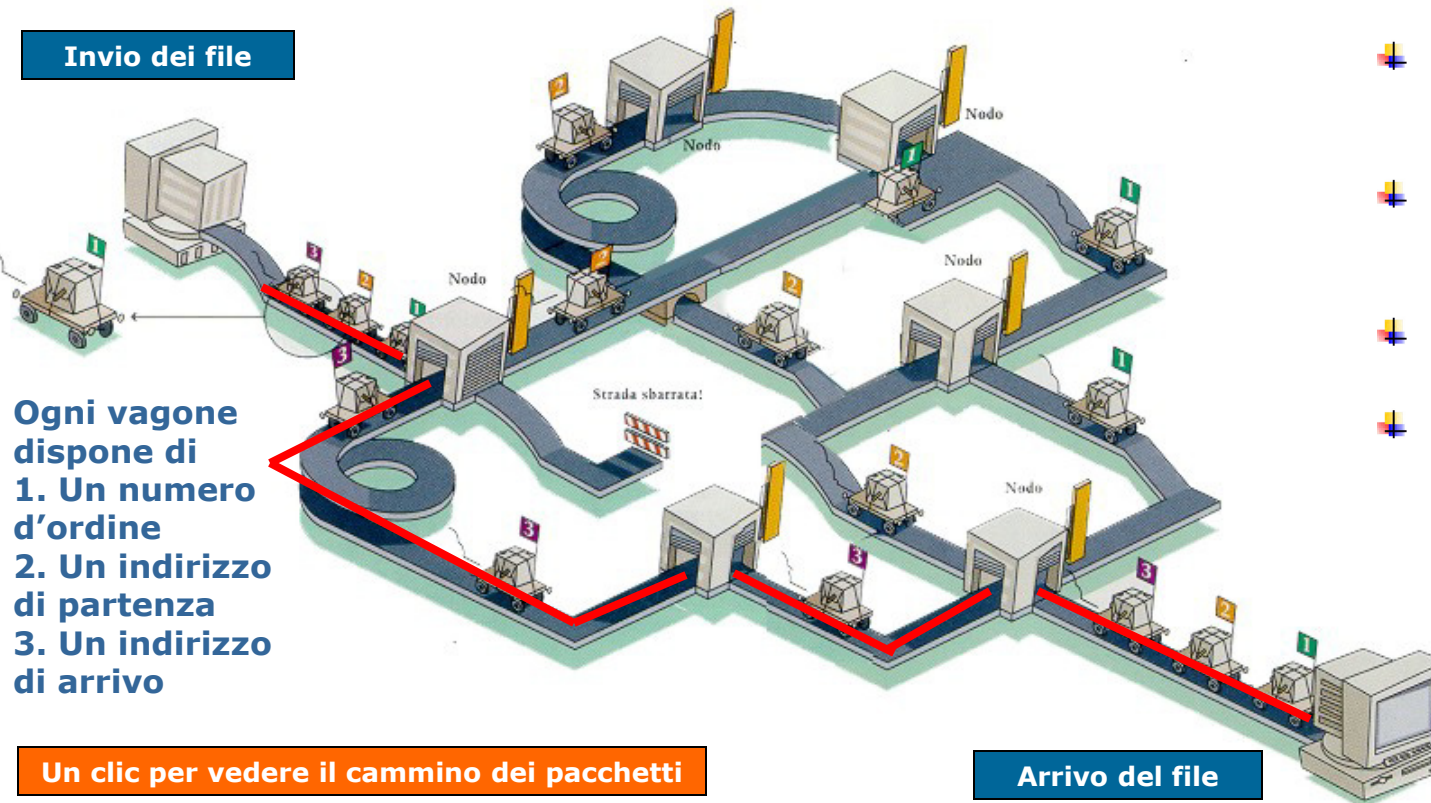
Invio dei file

Nodo

Nodo

Nodo

Nodo

Nodo

Strada sbarrata!

1 3 2 1 2 3 2 1 1 2 1 1 2 3 3 2 3 2 1

Ogni vagone dispone di
1. Un numero d’ordine
2. Un indirizzo di partenza
3. Un indirizzo di arrivo

Un clic per vedere il cammino dei pacchetti

Arrivo del file